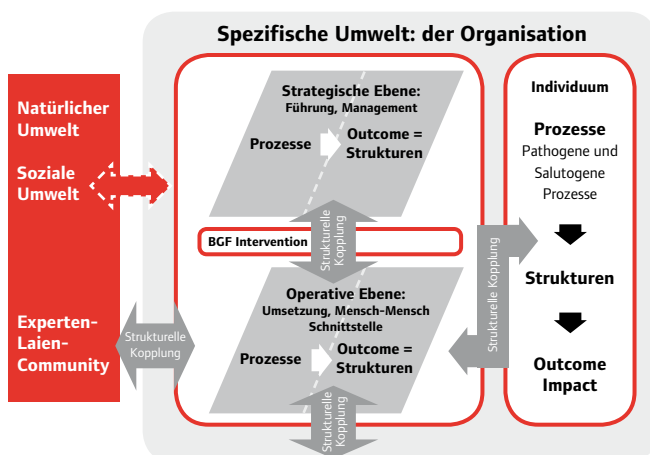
Spezifische Umwelt: der Organisation

Natürlicher Umwelt

Soziale Umwelt

Experten-Laien-Community

Strukturelle Kopplung

Strategische Ebene: Führung, Management

Prozesse

Outcome = Strukturen

Strukturelle Kopplung

BGF Intervention

Operative Ebene: Umsetzung, Mensch-Mensch Schnittstelle

Prozesse

Outcome = Strukturen

Strukturelle Kopplung

Strukturelle Kopplung

Individuum

Prozesse

Pathogene und Salutogene Prozesse

Strukturen

Outcome Impact